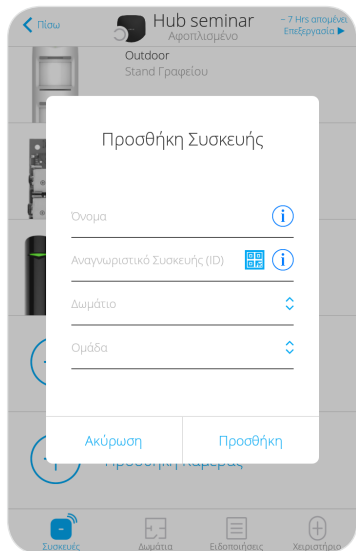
Πίσω

Hub seminar

Αφοπλισμένο

~ 7 Hrs απομέν Επεξεργασία ▶

Outdoor

Stand Γραφείου

Προσθήκη Συσκευής

Όνομα

Αναγνωριστικό Συσκευής (ID)

Δωμάτιο

Ομάδα

Ακύρωση

Προσθήκη

Προσθήκη κάμερας

Συσκευές

Δωμάτια

Ειδοποιήσεις

Χειριστήριο